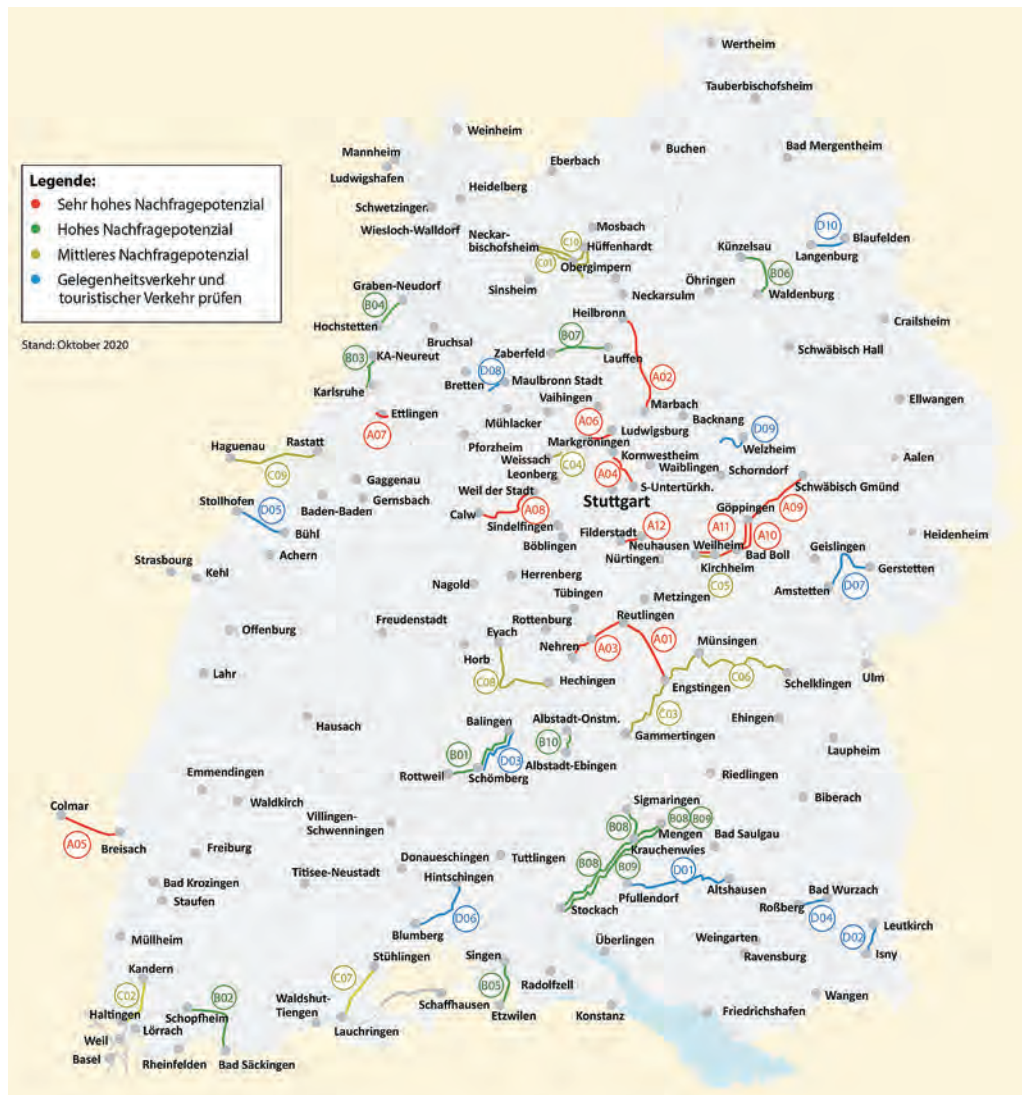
Legende:
Sehr hohes Nachfragepotenzial
Hohes Nachfragepotenzial
Mittleres Nachfragepotenzial
Gelegenheitsverkehr und touristischer Verkehr prüfen

Stand: Oktober 2020

Wertheim
Tauberbischofsheim
Weinheim
Buchen
Bad Mergentheim
Mannheim
Eberbach
Ludwigshafen
Heidelberg
Schwetzingen
Wiesloch-Walldorf
Neckarbischofsheim
C10
Mosbach
Hüffenhardt
C01
Obergimpern
D10
Blaufelden
Langenburg
Künzelsau
B06
Öhringen
Waldenburg
Sinsheim
Neckarsulm
Graben-Neudorf
B04
Hochstetten
Heilbronn
Crailsheim
Bruchsal
B07
Zaberfeld
Lauffen
B03
KA-Neureut
Schwäbisch Hall
D08
Bretten
Maulbronn Stadt
Karlsruhe
A02
Vaihingen
Marbach
Ettlingen
A07
Mühlacker
A06
Backnang
D09
Welzheim
Ellwangen
Ludwigsburg
Haguenau
Rastatt
Pforzheim
Markgröningen
Weissach
Kornwestheim
C04
Leonberg
Waiblingen
Schorndorf
C09
A04
Aalen
S-Untertürkh.
Schwäbisch Gmünd
Gaggenau
Gernsbach
Baden-Baden
Weil der Stadt
Stuttgart
Stollhofen
D05
A08
Göppingen
A09
Calw
Sindelfingen
A12
A11
Bühl
Filderstadt
A10
Heidenheim
Achern
Böblingen
Neuhausen
Weilheim
Bad Boll
Nürtingen
Geislingen
Strasbourg
Kehl
Kirchheim
Gerstetten
Nagold
Herrenberg
Amstetten
D07
C05
Tübingen
Metzingen
Freudenstadt
Rottenburg
Reutlingen
Offenburg
Eyach
A01
Münsingen
Nehren
A03
Horb
Lahr
C06
Ulm
C08
Hechingen
Engstingen
Schelklingen
C03
Hausach
Balingen
Albstadt-Onstm.
Ehingen
Gammertingen
B01
B10
D03
Laupheim
Albstadt-Ebingen
Rottweil
Schömberg
Emmendingen
Riedlingen
Colmar
Waldkirch
Biberach
Villingen-Schwenningen
Sigmaringen
B08
B09
B08
Mengen
Bad Saulgau
A05
Breisach
Freiburg
Donaueschingen
Tuttlingen
Krauchenwies
B08
B09
D01
Titisee-Neustadt
Hintschingen
Altshausen
Bad Krozingen
Pfullendorf
Bad Wurzach
Staufen
Stockach
Roßberg
D04
D06
Leutkirch
D02
Müllheim
Blumberg
Überlingen
Weingarten
Isny
Ravensburg
Kandern
Stühlingen
Singen
C07
C02
B02
B05
Radolfzell
Wangen
Haltingen
Schopfheim
Waldshut-Tiengen
Schaffhausen
Lörrach
Etzwilen
Konstanz
Friedrichshafen
Weil
Lauchringen
Basel
Rheinfelden
Bad Säckingen